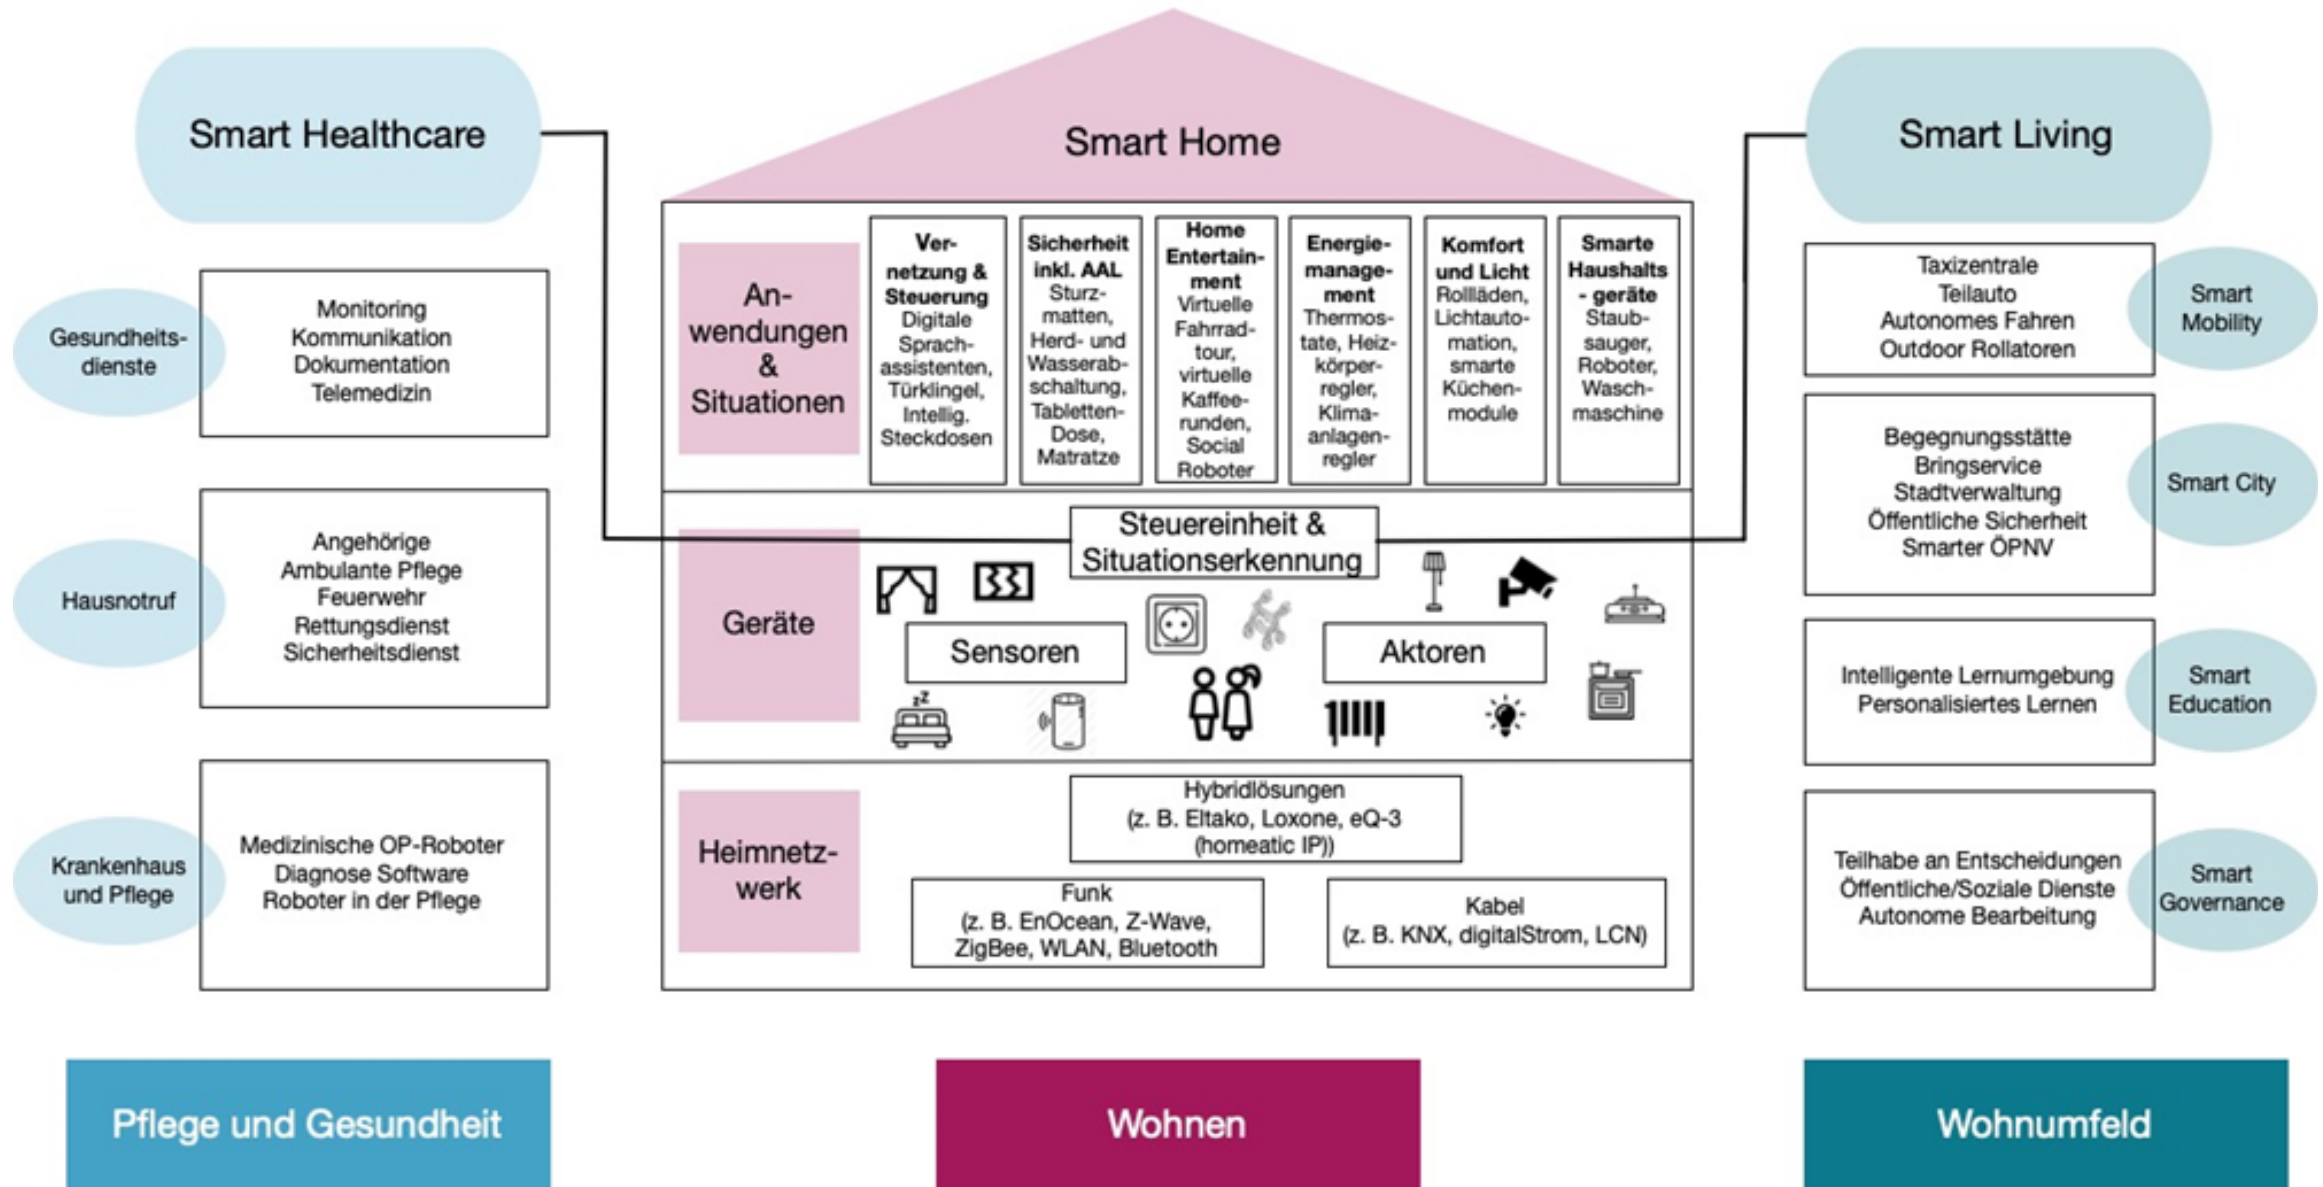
Smart Healthcare

Gesundheitsdienste

Monitoring
Kommunikation
Dokumentation
Telemedizin

Hausnotruf

Angehörige
Ambulante Pflege
Feuerwehr
Rettungsdienst
Sicherheitsdienst

Krankenhaus und Pflege

Medizinische OP-Roboter
Diagnose Software
Roboter in der Pflege

Smart Home

Anwendungen & Situationen

**Vernetzung & Steuerung** Digitale Sprachassistenten, Türklingel, Intellig. Steckdosen

**Sicherheit inkl. AAL** Sturzmatten, Herd- und Wasserabschaltung, Tabletten-Dose, Matratze

**Home Entertainment** Virtuelle Fahrradtour, virtuelle Kaffeerunden, Social Roboter

**Energiemanagement** Thermostate, Heizkörperregler, Klimaanlagenregler

**Komfort und Licht** Rollläden, Lichtautomation, smarte Küchenmodule

**Smarte Haushalts - geräte** Staubsauger, Roboter, Waschmaschine

Steuereinheit & Situationserkennung

Geräte

Sensoren

Aktoren

Heimnetzwerk

Hybridlösungen
(z. B. Eltako, Loxone, eQ-3 (homeatic IP))

Funk
(z. B. EnOcean, Z-Wave, ZigBee, WLAN, Bluetooth

Kabel
(z. B. KNX, digitalStrom, LCN)

Smart Living

Taxizentrale
Teilauto
Autonomes Fahren
Outdoor Rollatoren

Smart Mobility

Begegnungsstätte
Bringservice
Stadtverwaltung
Öffentliche Sicherheit
Smarter ÖPNV

Smart City

Intelligente Lernumgebung
Personalisiertes Lernen

Smart Education

Teilhabe an Entscheidungen
Öffentliche/Soziale Dienste
Autonome Bearbeitung

Smart Governance

Pflege und Gesundheit

Wohnen

Wohnumfeld